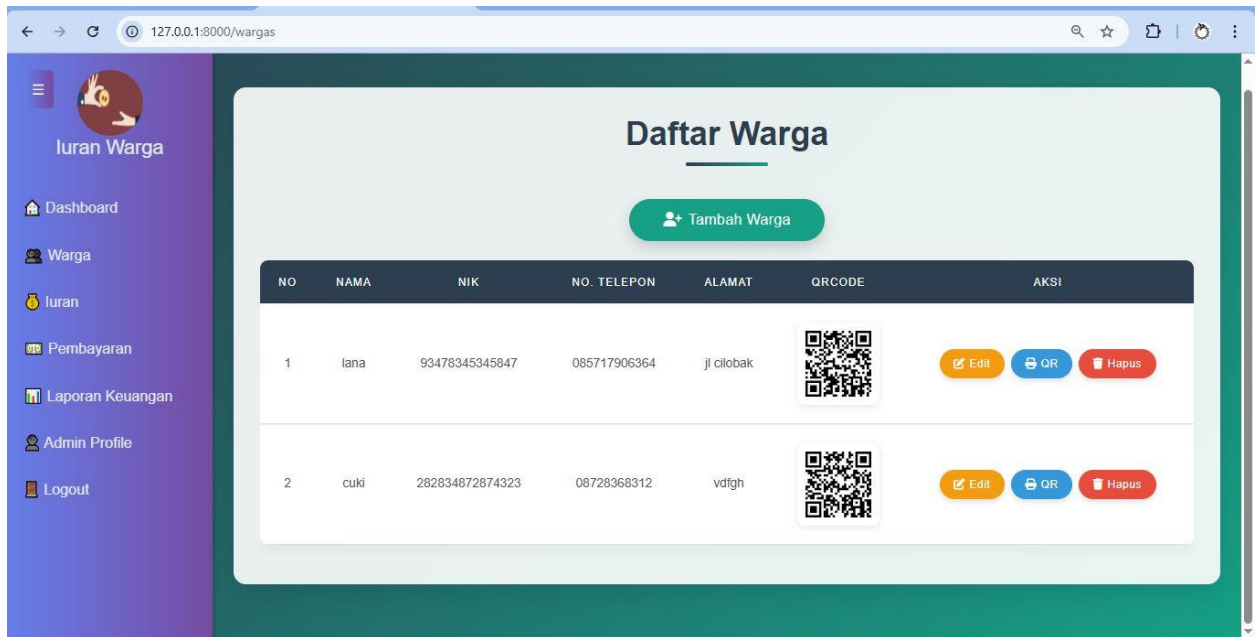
127.0.0.1:8000/wargas

Iuran Warga

Dashboard

Warga

Iuran

Pembayaran

Laporan Keuangan

Admin Profile

Logout

Daftar Warga

Tambah Warga

| NO | NAMA | NIK | NO. TELEPON | ALAMAT | QRCODE | AKSI |
|---|---|---|---|---|---|---|
| 1 | lana | 93478345345847 | 085717906364 | jl cilobak | | Edit QR Hapus |
| 2 | cuki | 282834872874323 | 08728368312 | vdfgh | | Edit QR Hapus |